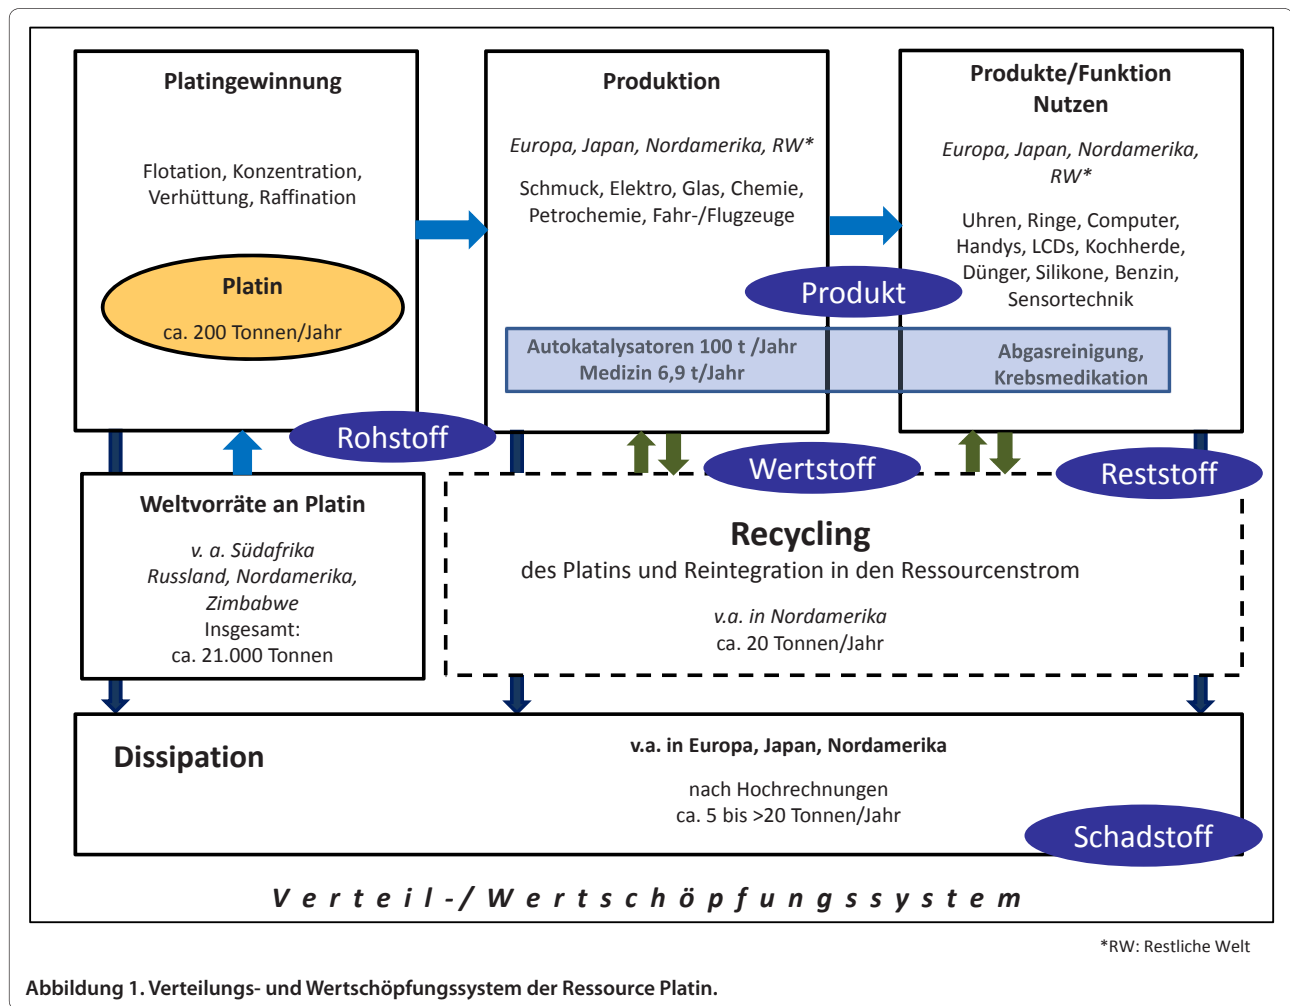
Platingewinnung

Flotation, Konzentration, Verhüttung, Raffination

Platin
ca. 200 Tonnen/Jahr

Produktion

*Europa, Japan, Nordamerika, RW**

Schmuck, Elektro, Glas, Chemie, Petrochemie, Fahr-/Flugzeuge

Produkte/Funktion
Nutzen

*Europa, Japan, Nordamerika, RW**

Uhren, Ringe, Computer, Handys, LCDs, Kochherde, Dünger, Silikone, Benzin, Sensortechnik

Produkt

Autokatalysatoren 100 t /Jahr
Medizin 6,9 t/Jahr

Abgasreinigung, Krebsmedikation

Rohstoff

Wertstoff

Reststoff

Weltvorräte an Platin

*v. a. Südafrika Russland, Nordamerika, Zimbabwe*
Insgesamt:
ca. 21.000 Tonnen

Recycling
des Platins und Reintegration in den Ressourcenstrom

*v.a. in Nordamerika*
ca. 20 Tonnen/Jahr

Dissipation

v.a. in Europa, Japan, Nordamerika

nach Hochrechnungen
ca. 5 bis >20 Tonnen/Jahr

Schadstoff

*Verteil-/Wertschöpfungssystem*

*RW: Restliche Welt

Abbildung 1. Verteilungs- und Wertschöpfungssystem der Ressource Platin.